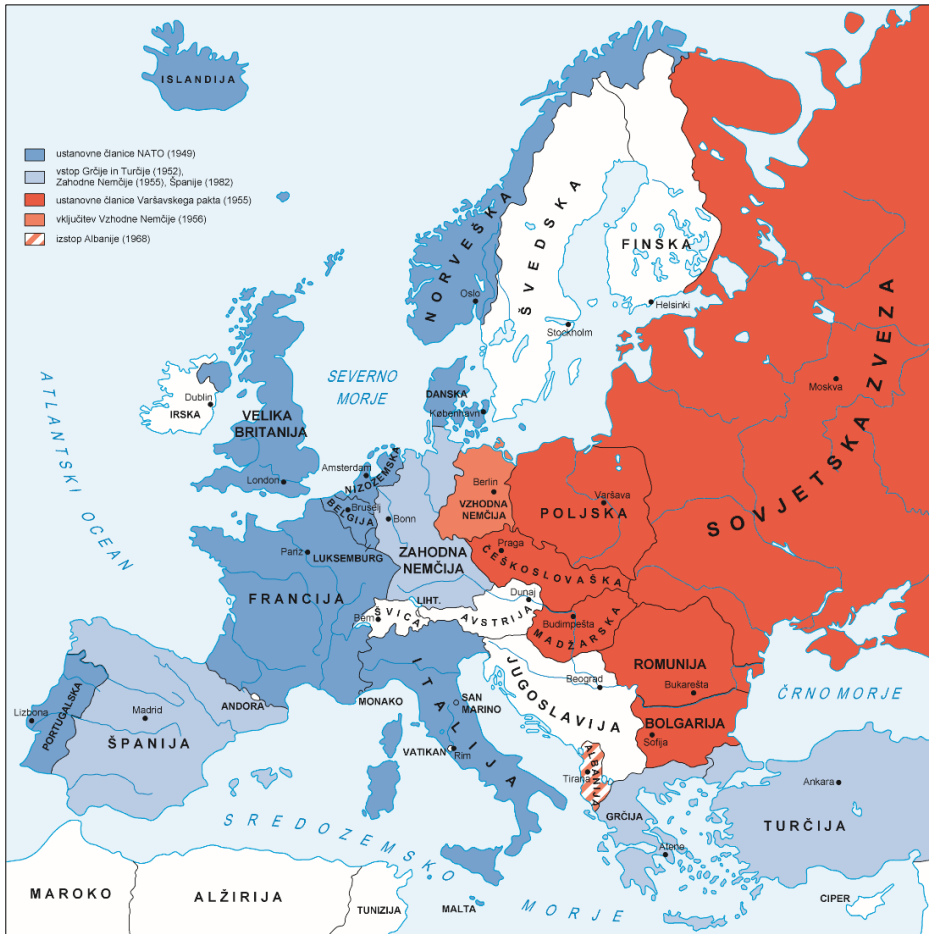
ISLANDIJA

ustanovne članice NATO (1949)
vstop Grčije in Turčije (1952), Zahodne Nemčije (1955), Španije (1982)
ustanovne članice Varšavskega pakta (1955)
vključitev Vzhodne Nemčije (1956)
izstop Albanije (1968)

NORVEŠKA
Oslo
ŠVEDSKA
Stockholm
FINSKA
Helsinki
SOVJETSKA ZVEZA
Moskva
ATLANTSKI OCEAN
SEVERNO MORJE
Dublin
IRSKA
VELIKA BRITANIJA
London
DANSKA
København
Amsterdam
NIZOZEMSKA
Bruselj
BELGIJA
Bonn
Berlin
VZHODNA NEMČIJA
Varšava
POLJSKA
Praga
ČEŠKOSLOVAŠKA
Pariz
LUKSEMBURG
ZAHODNA NEMČIJA
FRANCIJA
LIHT.
Dunaj
Bern
ŠVICA
AVSTRIJA
Budimpešta
MADŽARSKA
ROMUNIJA
Bukarešta
ČRNO MORJE
JUGOSLAVIJA
Beograd
ANDORA
MONAKO
SAN MARINO
Lizbona
PORTUGALSKA
Madrid
ŠPANIJA
ITALIJA
VATIKAN
Rim
BOLGARIJA
Sofija
Tirana
ALBANIJA
Ankara
TURČIJA
GRČIJA
Atene
SREDOZEMSKO MORJE
MAROKO
ALŽIRIJA
TUNIZIJA
MALTA
CIPER